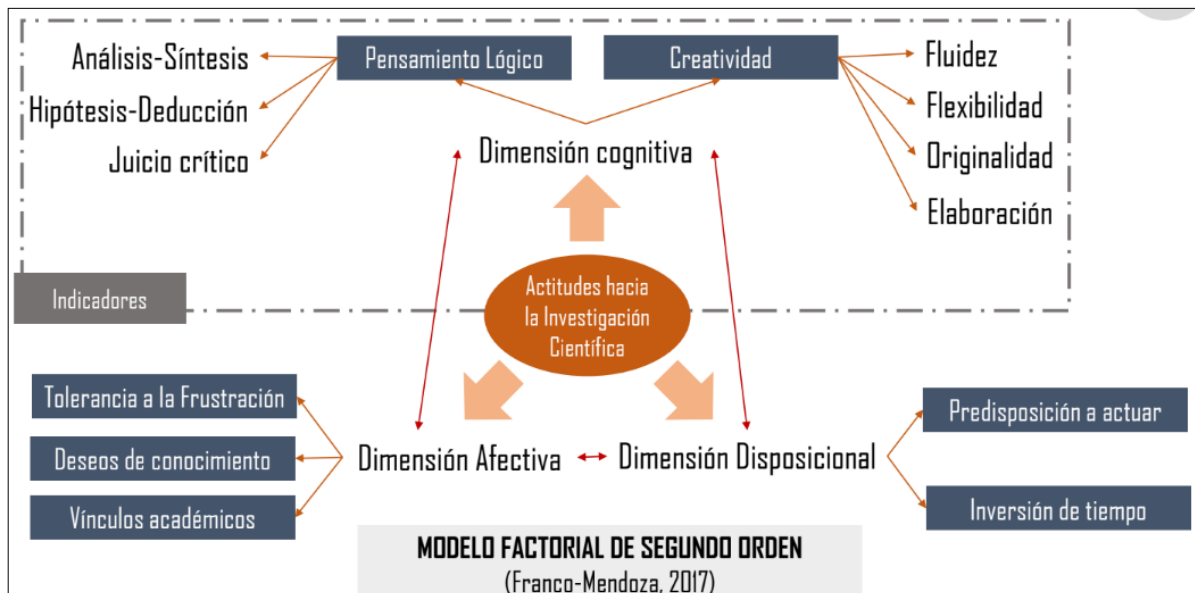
Análisis-Síntesis

Hipótesis-Deducción

Juicio crítico

Pensamiento Lógico

Creatividad

Fluidez

Flexibilidad

Originalidad

Elaboración

Dimensión cognitiva

Indicadores

Actitudes hacia la Investigación Científica

Tolerancia a la Frustración

Deseos de conocimiento

Vínculos académicos

Dimensión Afectiva

Dimensión Disposicional

Predisposición a actuar

Inversión de tiempo

MODELO FACTORIAL DE SEGUNDO ORDEN
(Franco-Mendoza, 2017)